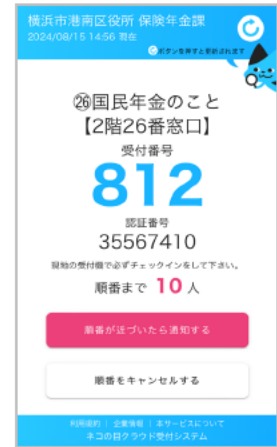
横浜市港南区役所 保険年金課
2024/08/15 14:56 現在

ボタンを押すと更新されます

㉖国民年金のこと
【2階26番窓口】

受付番号
812

認証番号
35567410

現地の受付機で必ずチェックインをして下さい。

順番まで 10 人

順番が近づいたら通知する

順番をキャンセルする

利用規約 | 企業情報 | 本サービスについて
ネコの目クラウド受付システム